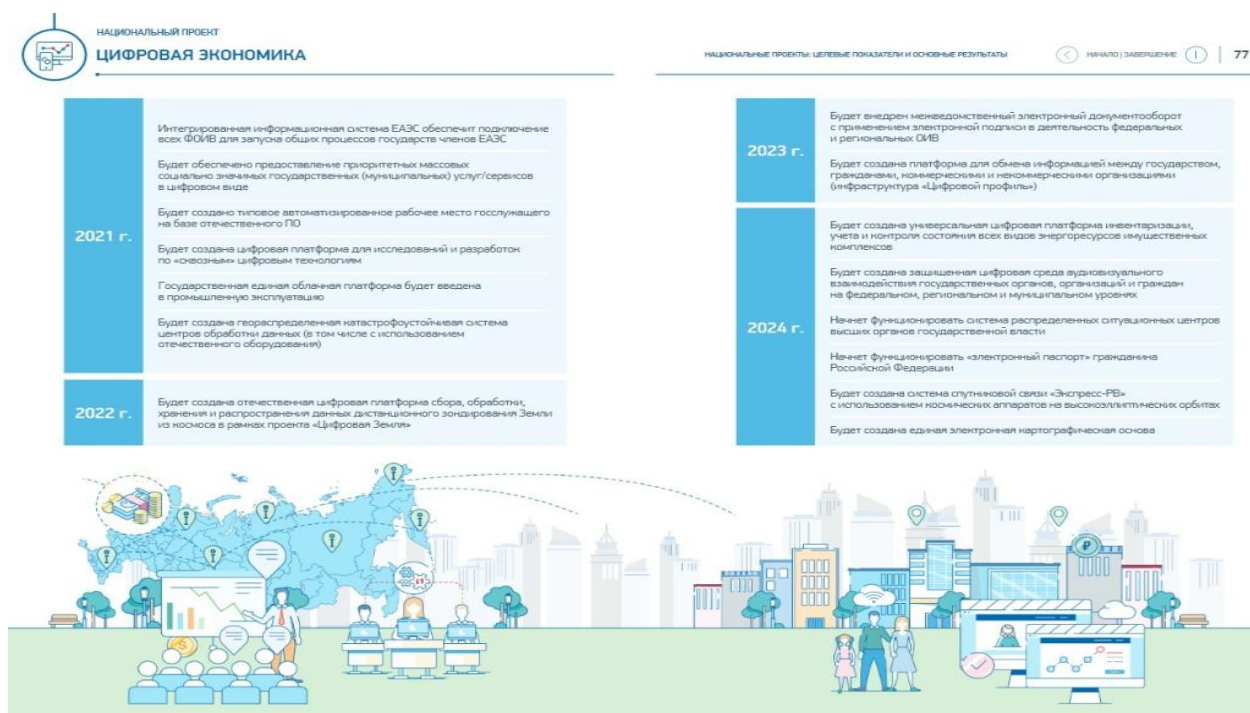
НАЦИОНАЛЬНЫЙ ПРОЕКТ
ЦИФРОВАЯ ЭКОНОМИКА

НАЦИОНАЛЬНЫЕ ПРОЕКТЫ: ЦЕЛЕВЫЕ ПОКАЗАТЕЛИ И ОСНОВНЫЕ РЕЗУЛЬТАТЫ

НАЧАЛО | ЗАВЕРШЕНИЕ

77

2021 г.

Интегрированная информационная система ЕАЭС обеспечит подключение всех ФОИВ для запуска общих процессов государств членов ЕАЭС

Будет обеспечено предоставление приоритетных массовых социально значимых государственных (муниципальных) услуг/сервисов в цифровом виде

Будет создано типовое автоматизированное рабочее место госслужащего на базе отечественного ПО

Будет создана цифровая платформа для исследований и разработок по «сквозным» цифровым технологиям

Государственная единая облачная платформа будет введена в промышленную эксплуатацию

Будет создана георас­пределенная катастрофоустойчивая система центров обработки данных (в том числе с использованием отечественного оборудования)

2022 г.

Будет создана отечественная цифровая платформа сбора, обработки, хранения и распространения данных дистанционного зондирования Земли из космоса в рамках проекта «Цифровая Земля»

2023 г.

Будет внедрен межведомственный электронный документооборот с применением электронной подписи в деятельность федеральных и региональных ОИВ

Будет создана платформа для обмена информацией между государством, гражданами, коммерческими и некоммерческими организациями (инфраструктура «Цифровой профиль»)

2024 г.

Будет создана универсальная цифровая платформа инвентаризации, учета и контроля состояния всех видов энергоресурсов имущественных комплексов

Будет создана защищенная цифровая среда аудиовизуального взаимодействия государственных органов, организаций и граждан на федеральном, региональном и муниципальном уровнях

Начнет функционировать система распределенных ситуационных центров высших органов государственной власти

Начнет функционировать «электронный паспорт» гражданина Российской Федерации

Будет создана система спутниковой связи «Экспресс-РВ» с использованием космических аппаратов на высокоэллиптических орбитах

Будет создана единая электронная картографическая основа